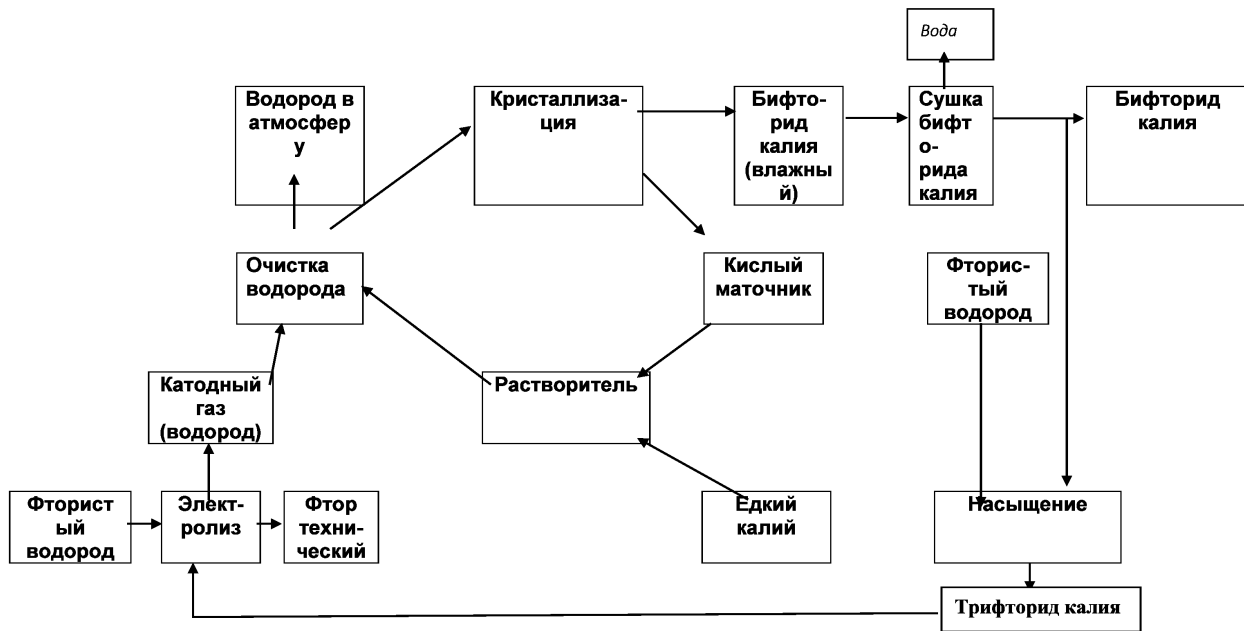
Вода

Водород в атмосферу

Кристаллизация

Бифторид калия (влажный)

Сушка бифторида калия

Бифторид калия

Очистка водорода

Кислый маточник

Фтористый водород

Катодный газ (водород)

Растворитель

Фтористый водород

Электролиз

Фтор технический

Едкий калий

Насыщение

Трифторид калия